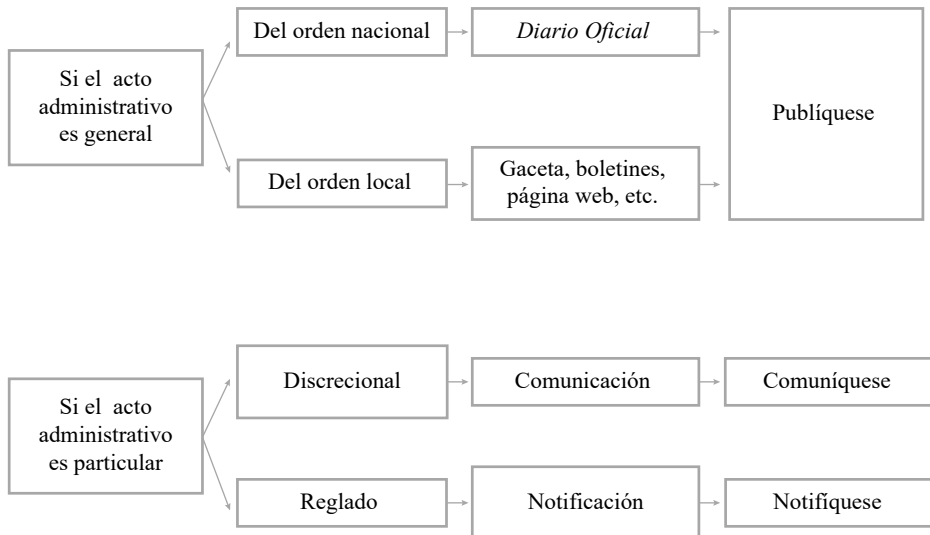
Si el acto administrativo es general

Del orden nacional

Diario Oficial

Del orden local

Gaceta, boletines, página web, etc.

Publíquese

Si el acto administrativo es particular

Discrecional

Comunicación

Comuníquese

Reglado

Notificación

Notifíquese